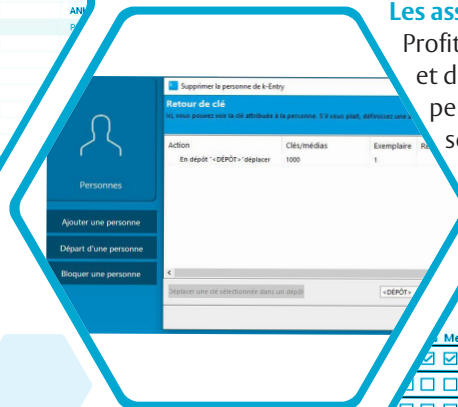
ANN

Les ass
Profit
et d
pe
se

Personnes

Ajouter une personne
Départ d'une personne
Bloquer une personne

Supprimer la personne de k-Entry

Retour de clé
Ici, vous pouvez voir la clé attribuée à la personne. S'il vous plaît, définissez une

| Action | Clés/médias | Exemplaire | Re |
|---|---|---|---|
| En dépôt "<DÉPÔT>"déplacer | 1000 | 1 | |

Déplacer une clé sélectionnée dans un dépôt
<DÉPÔT>

Me